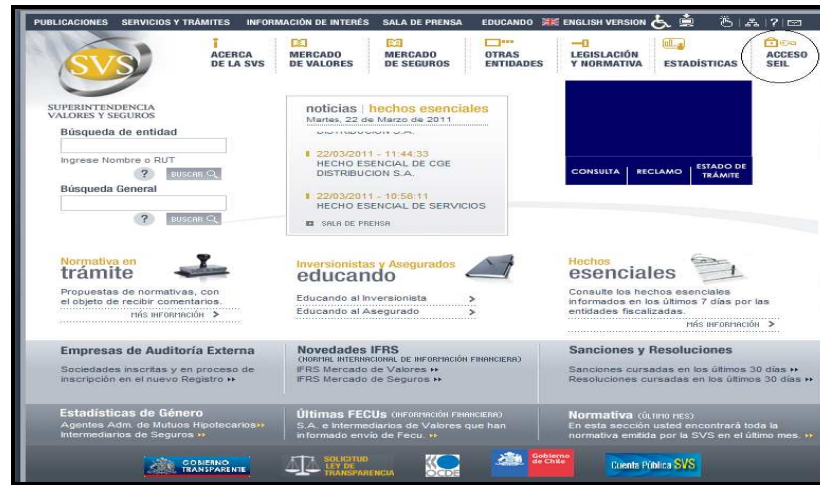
PUBLICACIONES SERVICIOS Y TRÁMITES INFORMACIÓN DE INTERÉS SALA DE PRENSA EDUCANDO ENGLISH VERSION

SVS

ACERCA DE LA SVS
MERCADO DE VALORES
MERCADO DE SEGUROS
OTRAS ENTIDADES
LEGISLACIÓN Y NORMATIVA
ESTADÍSTICAS
ACCESO SEIL

SUPERINTENDENCIA VALORES Y SEGUROS

Búsqueda de entidad
Ingrese Nombre o RUT
? BUSCAR
Búsqueda General
? BUSCAR

noticias | hechos esenciales
Martes, 22 de Marzo de 2011
DISTRIBUCION S.A.
22/03/2011 - 11:44:33
HECHO ESENCIAL DE CGE DISTRIBUCION S.A.
22/03/2011 - 10:58:11
HECHO ESENCIAL DE SERVICIOS
SALA DE PRENSA

CONSULTA RECLAMO ESTADO DE TRÁMITE

Normativa en trámite
Propuestas de normativas, con el objeto de recibir comentarios.
MÁS INFORMACIÓN >

Inversionistas y Asegurados educando
Educando al Inversionista >
Educando al Asegurado >

Hechos esenciales
Consulte los hechos esenciales informados en los últimos 7 días por las entidades fiscalizadas.
MÁS INFORMACIÓN >

Empresas de Auditoría Externa
Sociedades inscritas y en proceso de inscripción en el nuevo Registro ▸▸

Novedades IFRS
(NORMAL INTERNACIONAL DE INFORMACIÓN FINANCIERA)
IFRS Mercado de Valores ▸▸
IFRS Mercado de Seguros ▸▸

Sanciones y Resoluciones
Sanciones cursadas en los últimos 30 días ▸▸
Resoluciones cursadas en los últimos 30 días ▸▸

Estadísticas de Género
Agentes Adm. de Mutuos Hipotecarios ▸▸
Intermediarios de Seguros ▸▸

Últimas FECUs (INFORMACIÓN FINANCIERA)
S.A. e Intermediarios de Valores que han informado envío de Fecu. ▸▸

Normativa (ÚLTIMO MES)
En esta sección usted encontrará toda la normativa emitida por la SVS en el último mes. ▸▸

GOBIERNO TRANSPARENTE
SOLICITUD LEY DE TRANSPARENCIA
OCDE
Gobierno de Chile
Cuenta Pública SVS